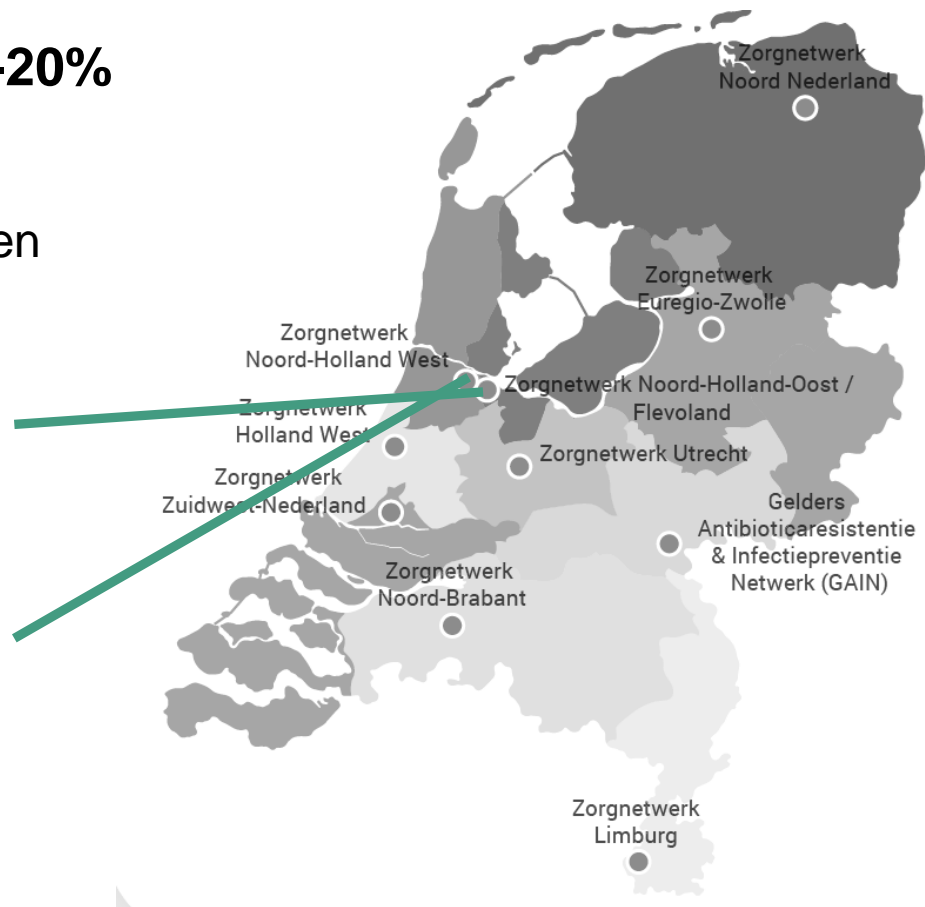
-20%

en

Zorgnetwerk Noord Nederland

Zorgnetwerk Euregio-Zwolle

Zorgnetwerk Noord-Holland West

Zorgnetwerk Noord-Holland-Oost / Flevoland

Zorgnetwerk Holland West

Zorgnetwerk Utrecht

Zorgnetwerk Zuidwest-Nederland

Gelders Antibioticaresistentie & Infectiepreventie Netwerk (GAIN)

Zorgnetwerk Noord-Brabant

Zorgnetwerk Limburg